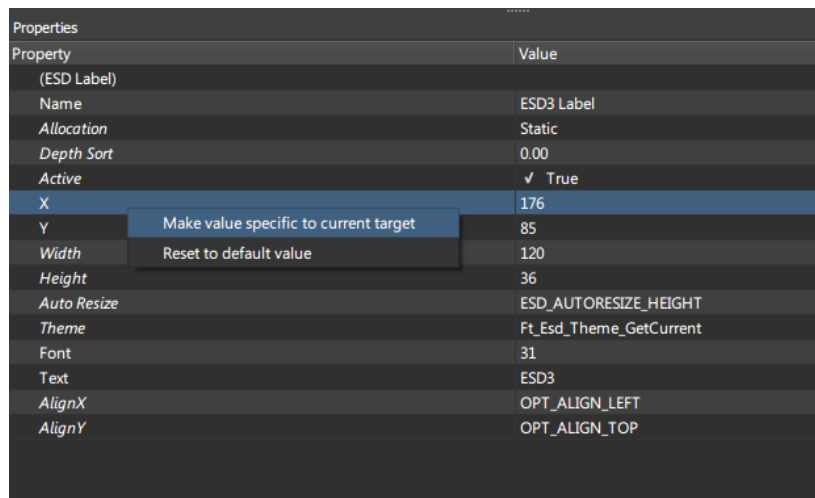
Properties

| Property | Value |
|---|---|
| (ESD Label) | |
| Name | ESD3 Label |
| Allocation | Static |
| Depth Sort | 0.00 |
| Active | ✓ True |
| X | 176 |
| Y | 85 |
| Width | 120 |
| Height | 36 |
| Auto Resize | ESD_AUTORESIZE_HEIGHT |
| Theme | Ft_Esd_Theme_GetCurrent |
| Font | 31 |
| Text | ESD3 |
| AlignX | OPT_ALIGN_LEFT |
| AlignY | OPT_ALIGN_TOP |

Make value specific to current target
Reset to default value